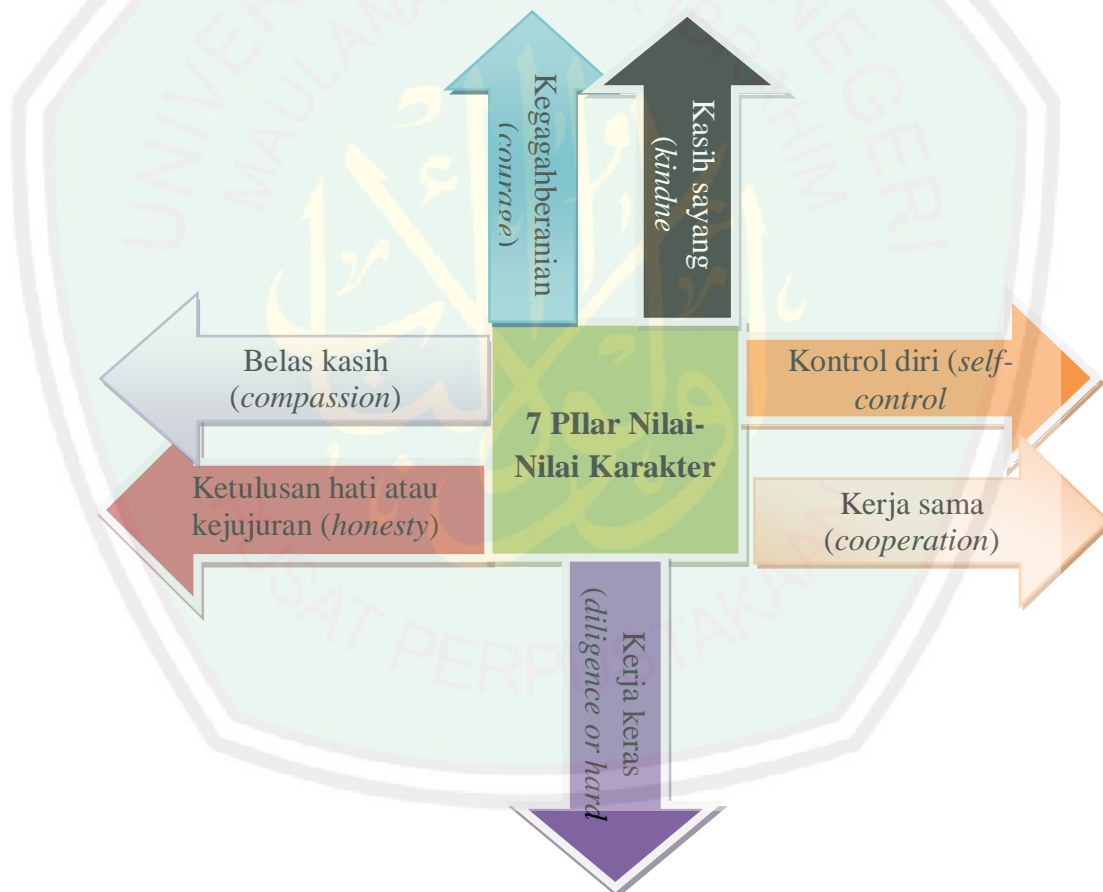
Kegagahberanian (courage)

Kasih sayang (kindne

Belas kasih (compassion)

7 PIlar Nilai-Nilai Karakter

Kontrol diri (self-control

Ketulusan hati atau kejujuran (honesty)

Kerja sama (cooperation)

Kerja keras (diligence or hard

UNIVERSITAS ISLAM NEGERI MAULANA MALIK IBRAHIM

PUSAT PERPUSTAKAAN